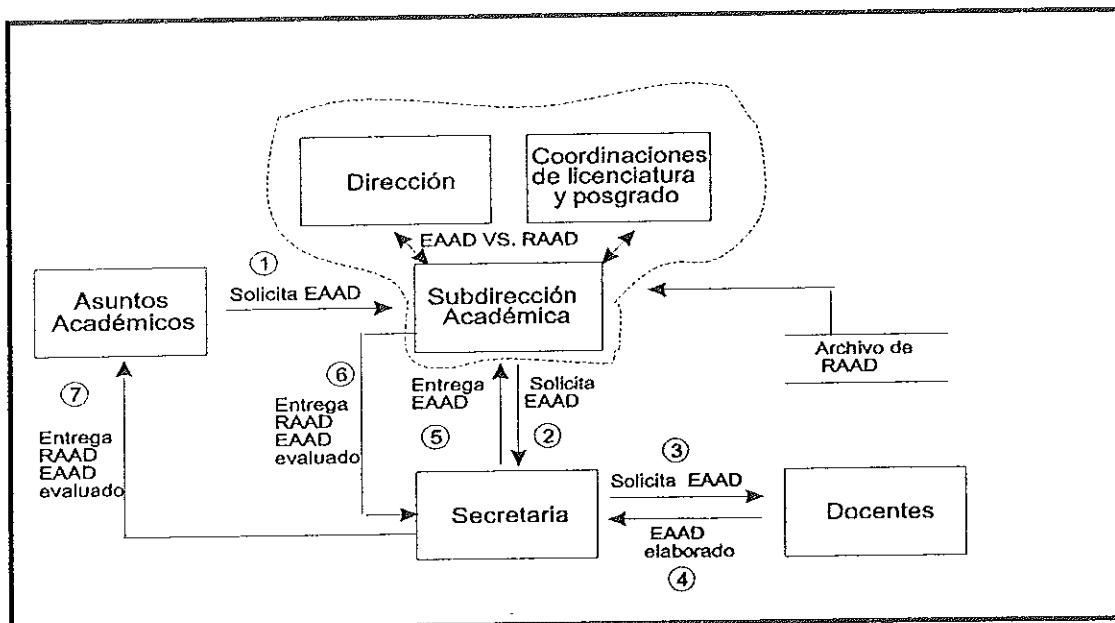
Dirección

Coordinaciones de licenciatura y posgrado

EAAD VS. RAAD

Asuntos Académicos

①
Solicita EAAD

Subdirección Académica

Archivo de RAAD

⑦
Entrega RAAD EAAD evaluado

⑥
Entrega RAAD EAAD evaluado

Entrega EAAD
⑤

Solicita EAAD
②

③
Solicita EAAD

Secretaria

Docentes

EAAD elaborado
④